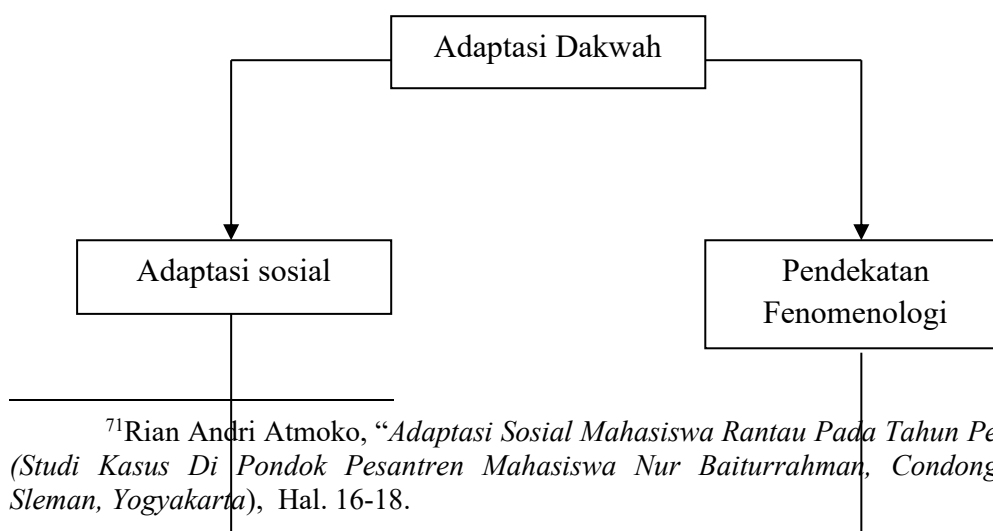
Adaptasi Dakwah

Adaptasi sosial

Pendekatan Fenomenologi

<sup>71</sup>Rian Andri Atmoko, "*Adaptasi Sosial Mahasiswa Rantau Pada Tahun Pe* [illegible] *(Studi Kasus Di Pondok Pesantren Mahasiswa Nur Baiturrahman, Condong* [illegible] *Sleman, Yogyakarta*), Hal. 16-18.